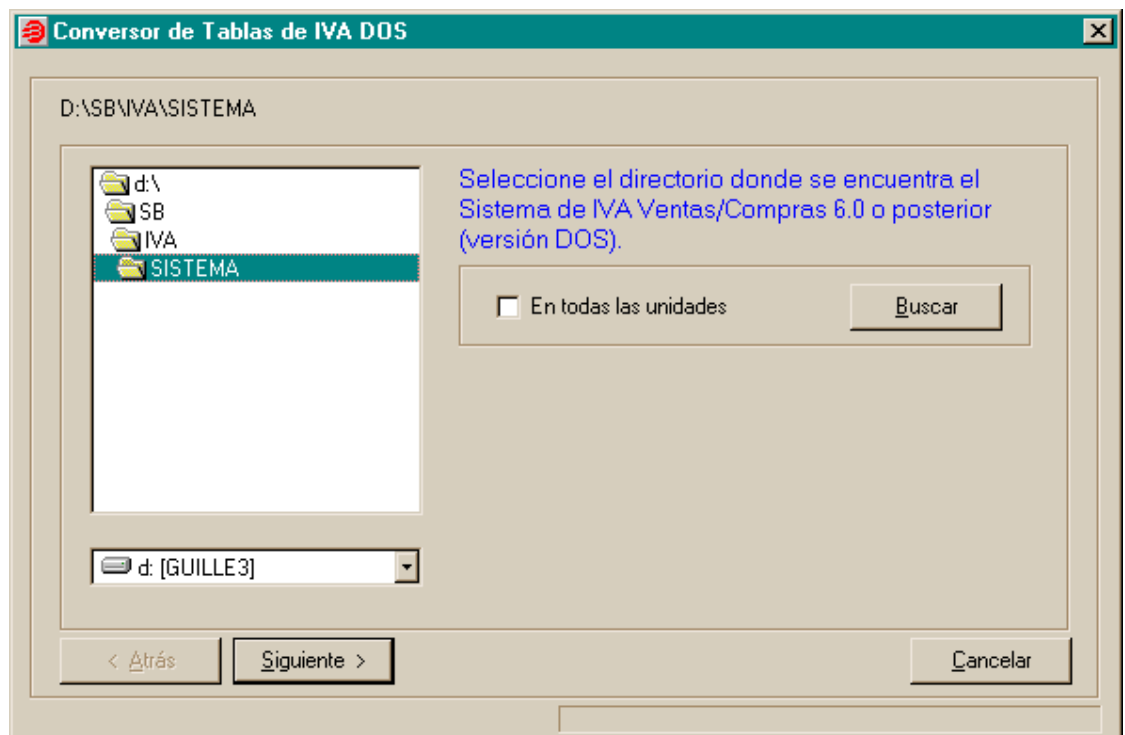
Conversor de Tablas de IVA DOS

D:\SB\IVA\SISTEMA

d:\
SB
IVA
SISTEMA

Seleccione el directorio donde se encuentra el Sistema de IVA Ventas/Compras 6.0 o posterior (versión DOS).

En todas las unidades

Buscar

d: [GUILLE3]

< Atrás

Siguiente >

Cancelar